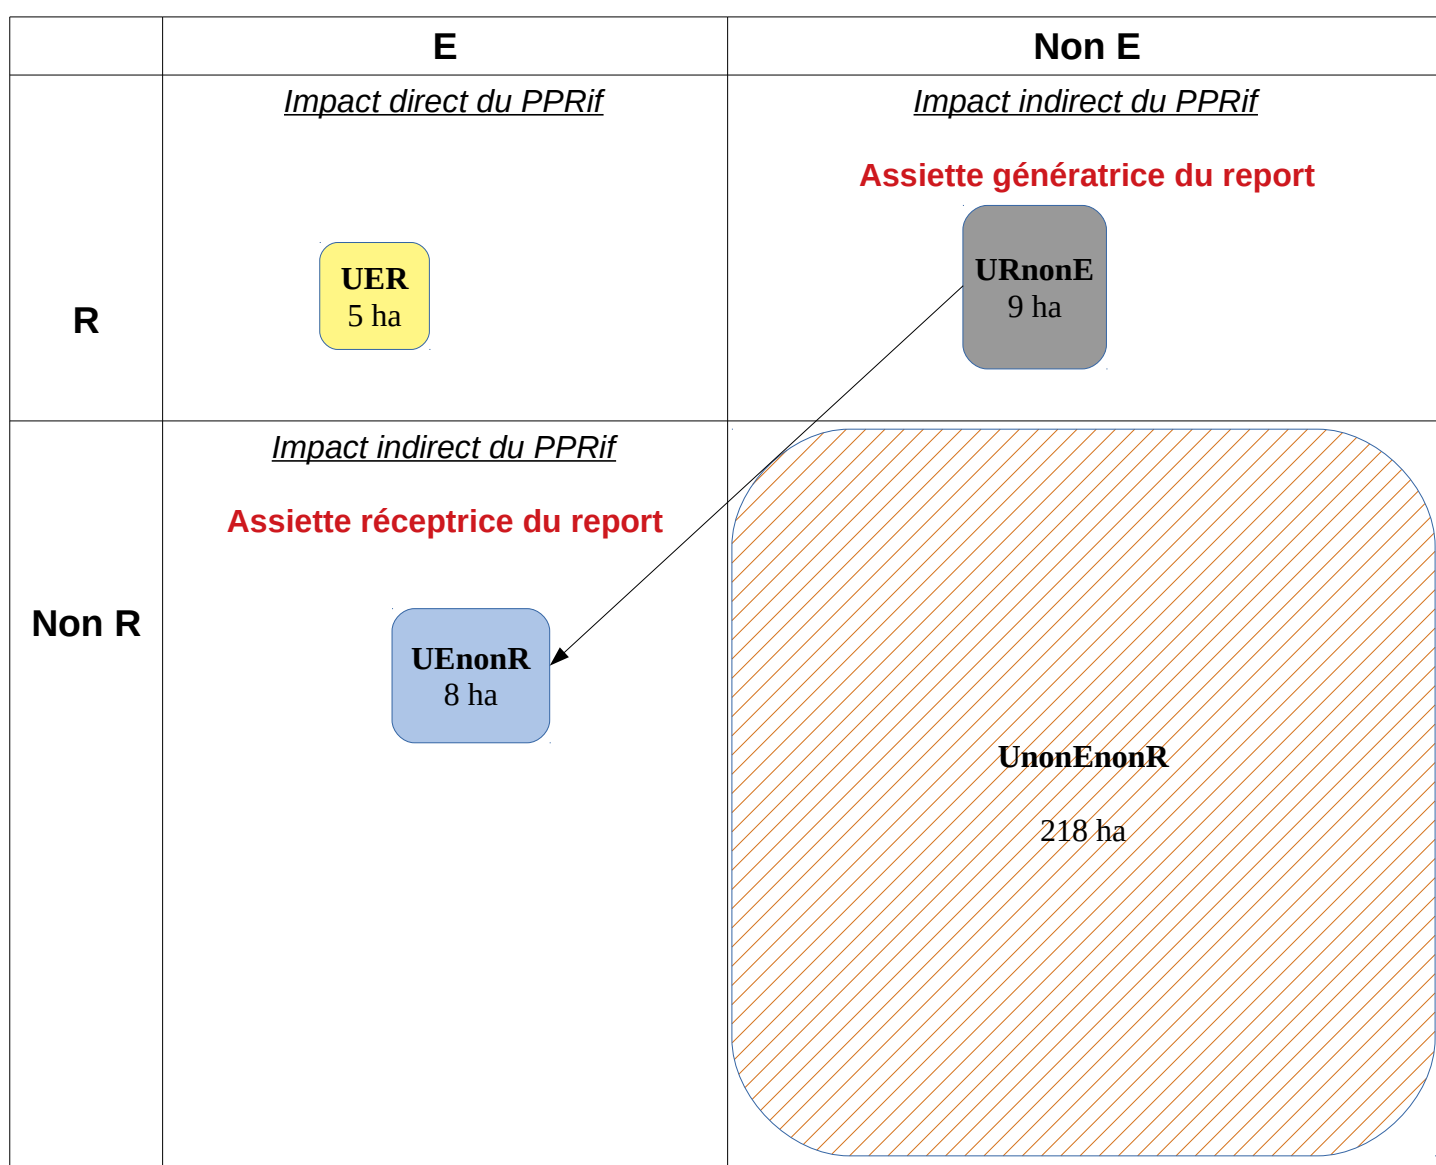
| | E | Non E |
|---|---|---|
| R | *Impact direct du PPRif*<br><br>**UER**<br>5 ha | *Impact indirect du PPRif*<br><br>**Assiette génératrice du report**<br><br>**URnonE**<br>9 ha |
| Non R | *Impact indirect du PPRif*<br><br>**Assiette réceptrice du report**<br><br>**UEnonR**<br>8 ha | **UnonEnonR**<br><br>218 ha |